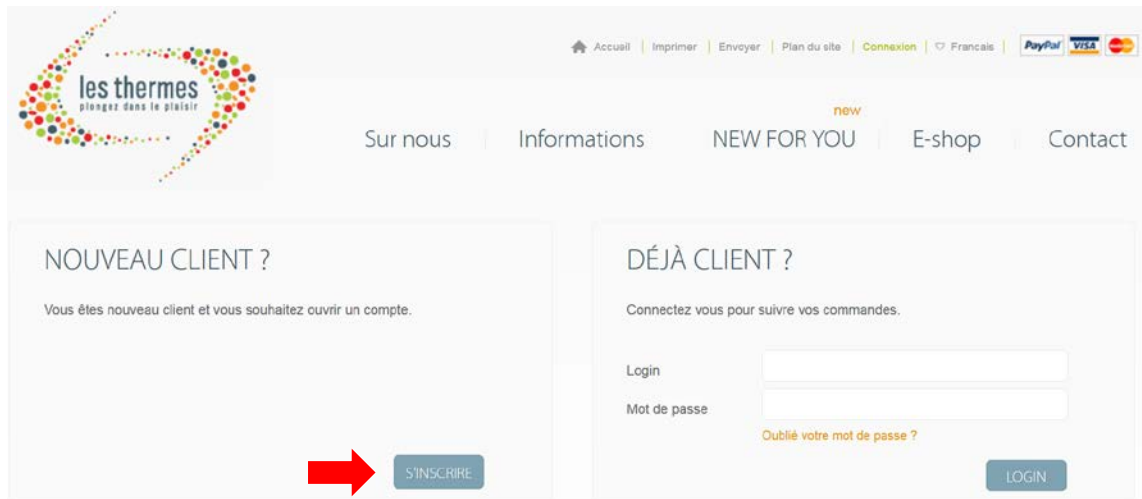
les thermes
plongez dans le plaisir

Accueil | Imprimer | Envoyer | Plan du site | Connexion | Francais | PayPal VISA

Sur nous | Informations | new NEW FOR YOU | E-shop | Contact

NOUVEAU CLIENT ?

Vous êtes nouveau client et vous souhaitez ouvrir un compte.

S'INSCRIRE

DÉJÀ CLIENT ?

Connectez vous pour suivre vos commandes.

Login

Mot de passe

Oublié votre mot de passe ?

LOGIN